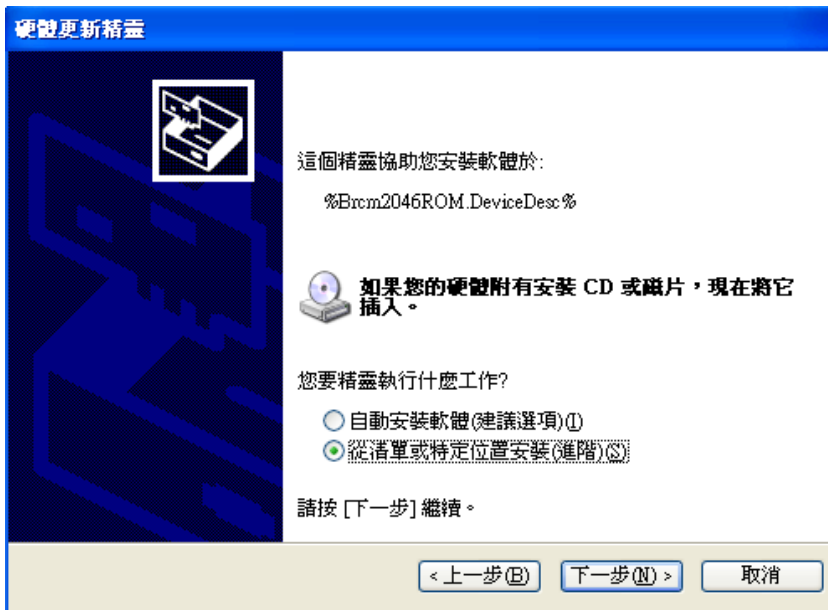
硬體更新精靈

這個精靈協助您安裝軟體於:

%Brcm2046ROM.DeviceDesc%

如果您的硬體附有安裝 CD 或磁片，現在將它插入。

您要精靈執行什麼工作?

自動安裝軟體(建議選項)(I)

從清單或特定位置安裝(進階)(S)

請按 [下一步] 繼續。

< 上一步(B)　下一步(N) >　取消